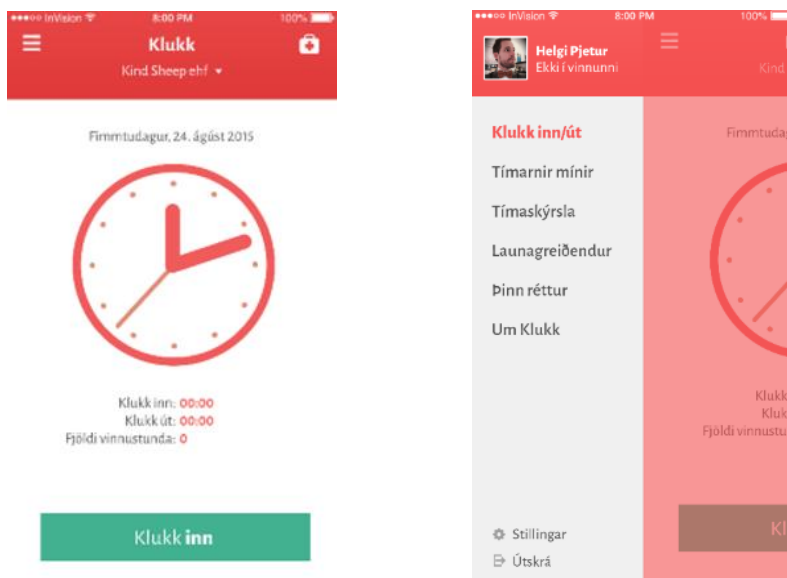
●●●○○ InVision 8:00 PM 100%

Klukk

Kind Sheep ehf

Fimmtudagur, 24. ágúst 2015

Klukk inn: 00:00
Klukk út: 00:00
Fjöldi vinnustunda: 0

Klukk inn

●●●○○ InVision 8:00 PM 100%

Helgi Pjetur
Ekki í vinnunni

Kind

Klukk inn/út

Tímarnir mínir

Tímaskýrsla

Launagreiðendur

Þinn réttur

Um Klukk

Fimmtuda

Klukk
Kluk
Fjöldi vinnustu

Kl

Stillingar

Útskrá